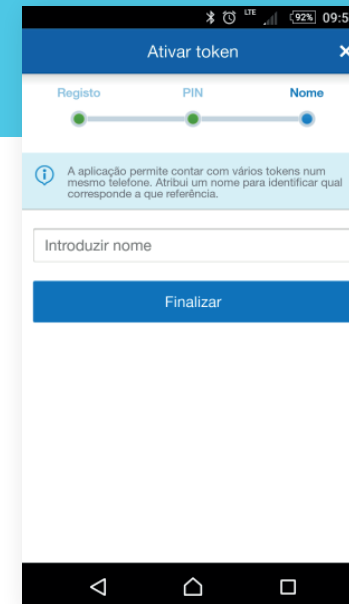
LTE 92% 09:5

Ativar token ×

Registo PIN Nome

A aplicação permite contar com vários tokens num mesmo telefone. Atribui um nome para identificar qual corresponde a que referência.

Introduzir nome

Finalizar